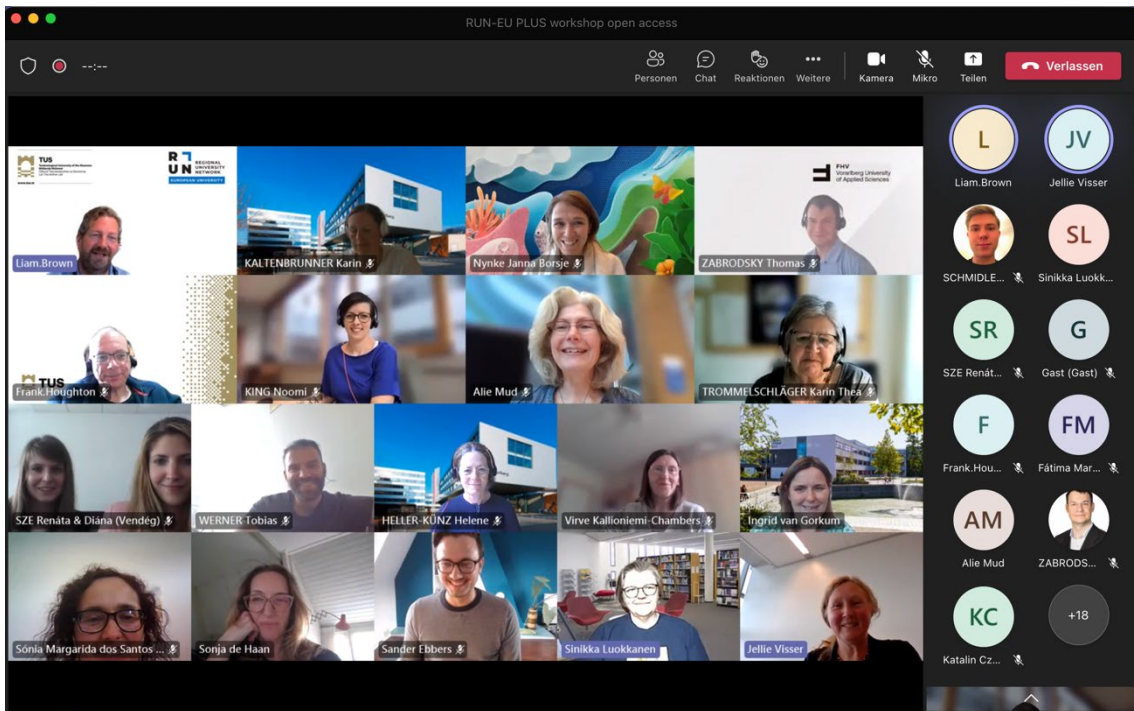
RUN-EU PLUS workshop open access

--:--

Personen Chat Reaktionen Weitere Kamera Mikro Teilen Verlassen

TUS

R U N REGIONAL UNIVERSITY NETWORK EUROPEAN UNIVERSITY

FHV Vorarlberg University of Applied Sciences

Liam.Brown
KALTENBRUNNER Karin
Nynke Janna Borsje
ZABRODSKY Thomas

TUS
Frank.Houghton
KING Noomi
Alie Mud
TROMMELSCHLÄGER Karin Thea

SZE Renáta & Diána (Vendég)
WERNER Tobias
HELLER-KUNZ Helene
Virve Kallioniemi-Chambers
Ingrid van Gorkum

Sónia Margarida dos Santos ...
Sonja de Haan
Sander Ebbers
Sinikka Luokkanen
Jellie Visser

L
Liam.Brown
JV
Jellie Visser
SCHMIDLE...
SL
Sinikka Luokk...
SR
SZE Renát...
G
Gast (Gast)
F
Frank.Hou...
FM
Fátima Mar...
AM
Alie Mud
ZABRODS...
KC
Katalin Cz...
+18